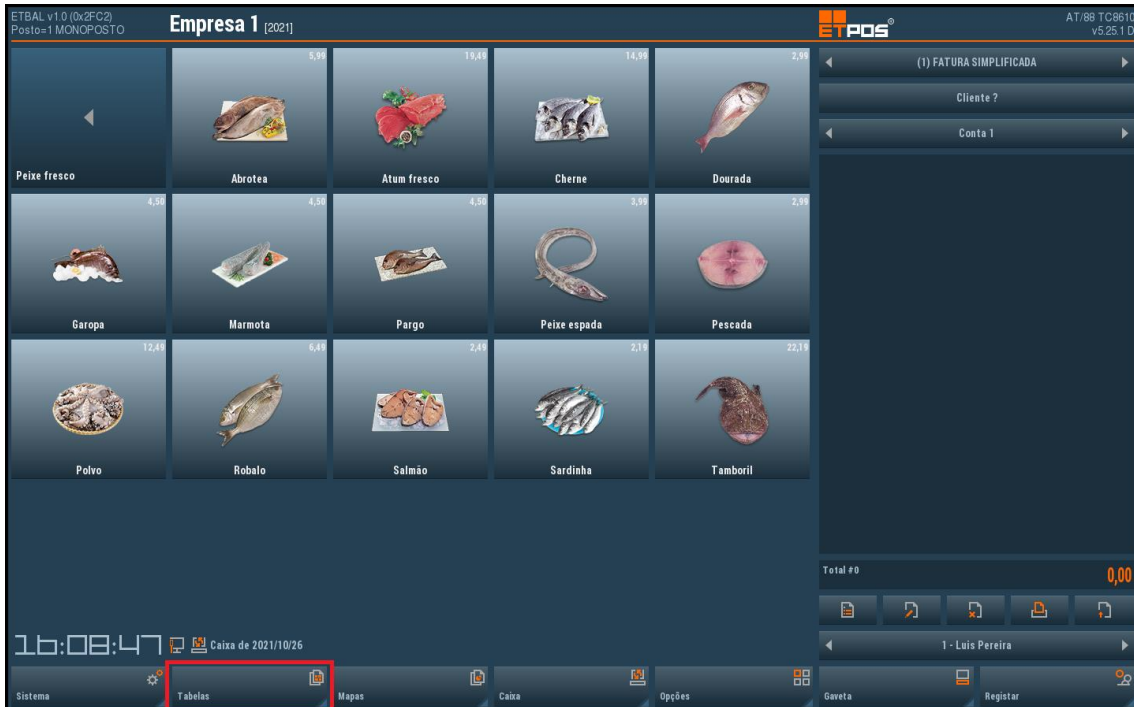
ETBAL v1.0 (0x2FC2)
Posto=1 MONOPOSTO

Empresa 1 [2021]

ETPOS®

AT/88 TC8610
v5.25.1.D

Peixe fresco

5,99
Abrotea

19,49
Atum fresco

14,99
Cherne

2,99
Dourada

4,50
Garopa

4,50
Marmota

4,50
Pargo

3,99
Peixe espada

2,99
Pescada

12,49
Polvo

6,49
Robalo

2,49
Salmão

2,19
Sardinha

22,19
Tamboril

(1) FATURA SIMPLIFICADA

Cliente ?

Conta 1

Total #0

0,00

1 - Luis Pereira

16:08:47 Caixa de 2021/10/26

Sistema

Tabelas

Mapas

Caixa

Opções

Gaveta

Registar